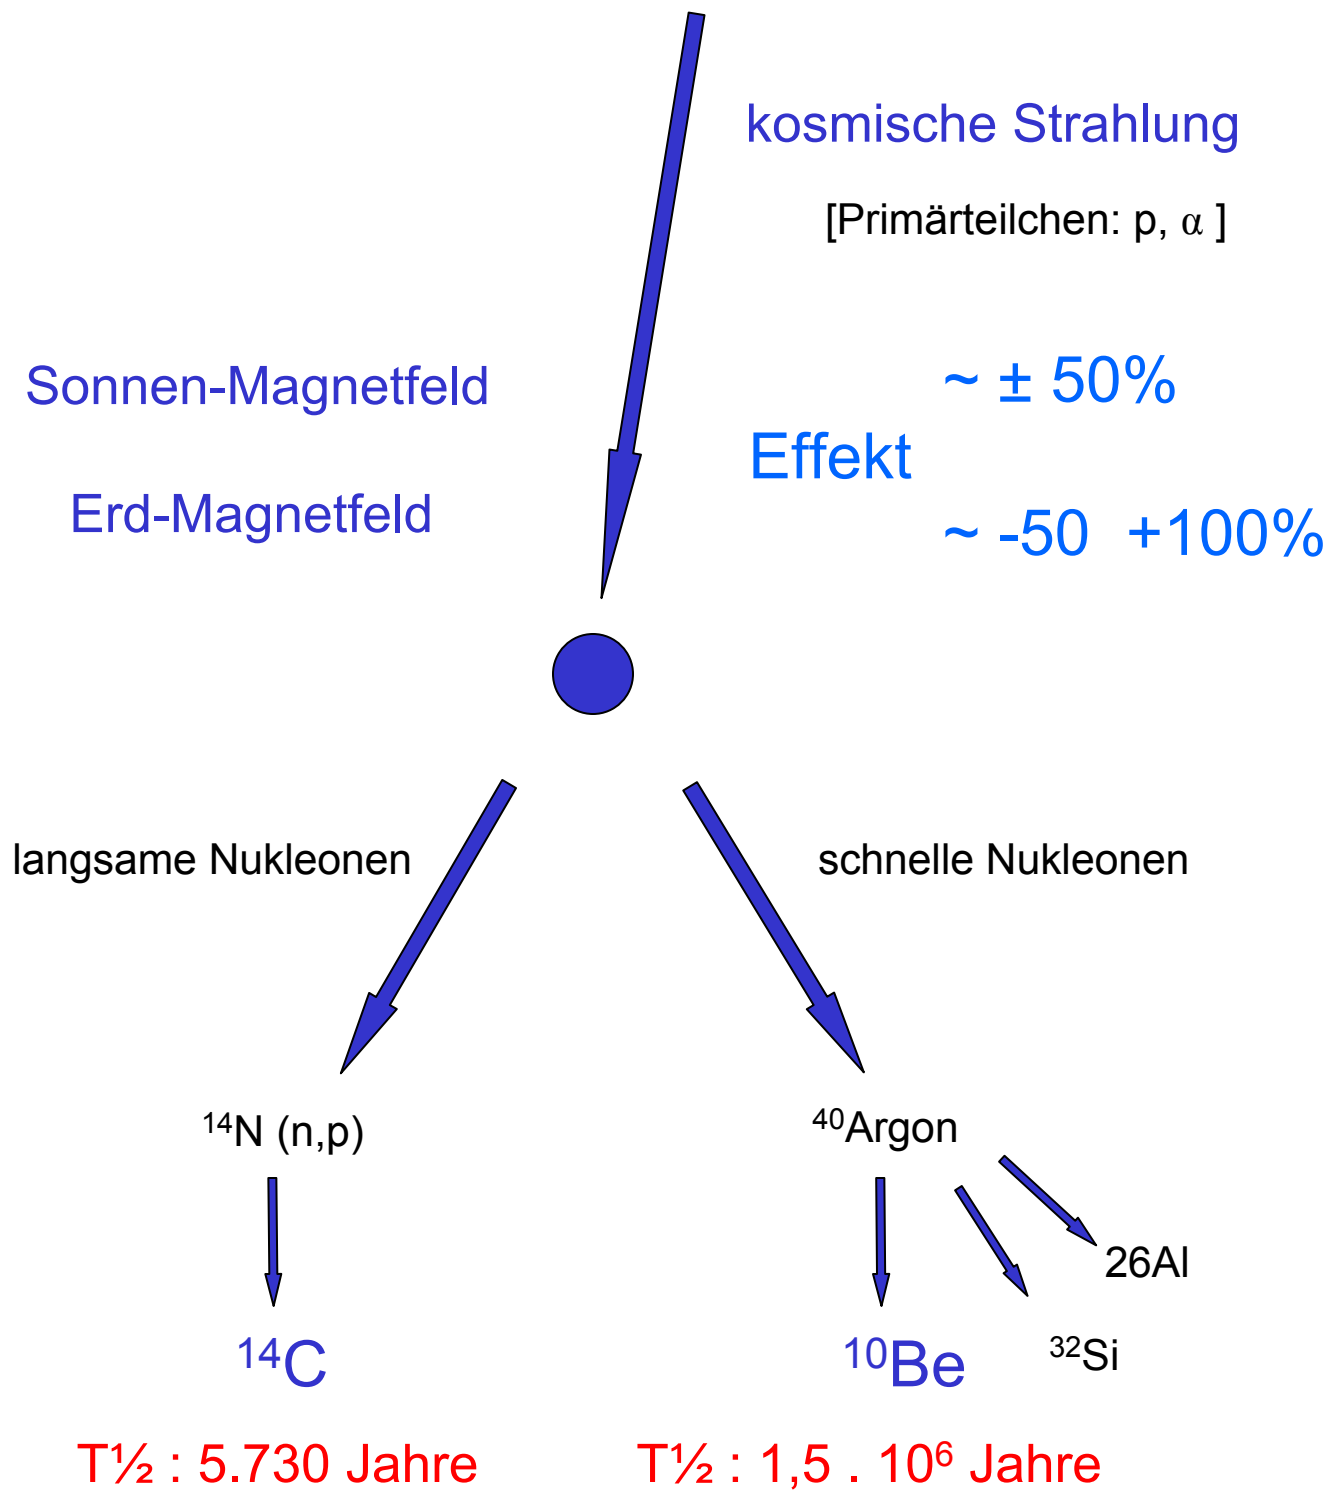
kosmische Strahlung

[Primärteilchen: p, $\alpha$ ]

Sonnen-Magnetfeld

Erd-Magnetfeld

~ ± 50%

Effekt

~ -50 +100%

langsame Nukleonen

schnelle Nukleonen

$^{14}N$ (n,p)

$^{40}$Argon

26Al

$^{14}C$

$^{10}Be$

$^{32}Si$

T½ : 5.730 Jahre

T½ : 1,5 . $10^6$ Jahre